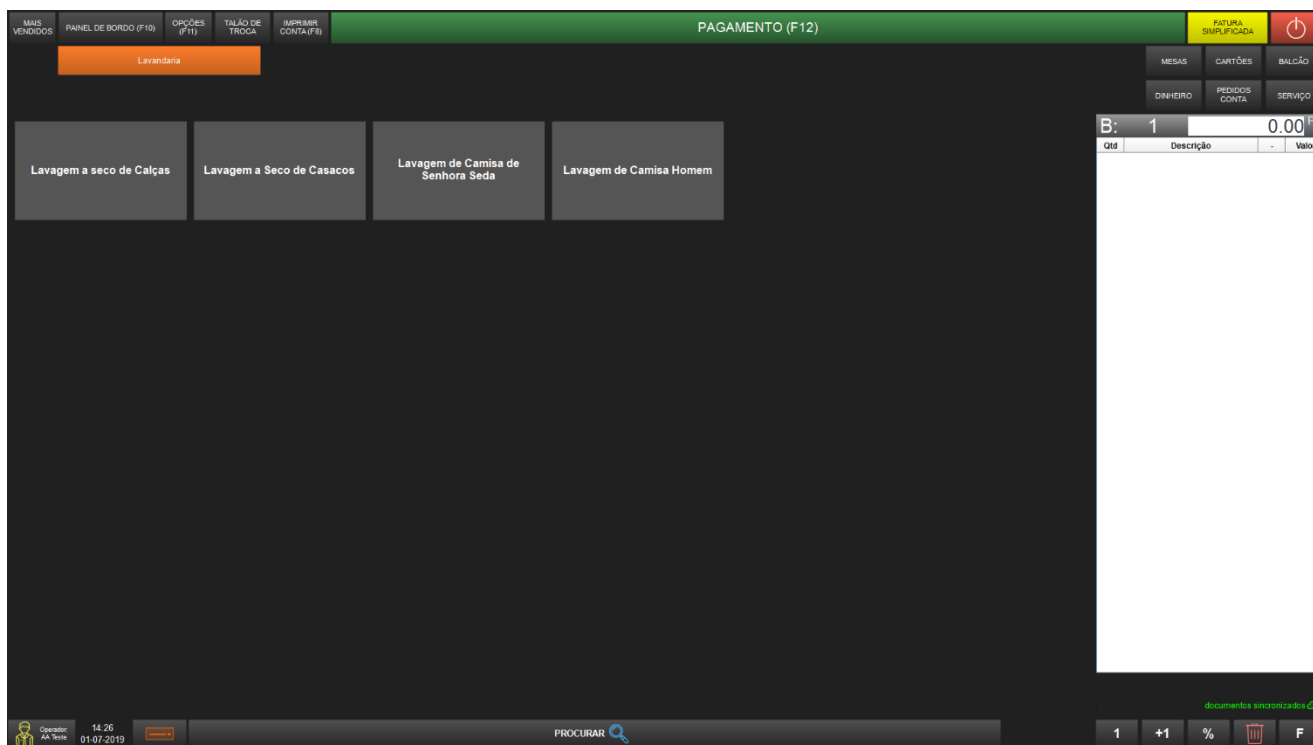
MAIS VENDIDOS | PAINEL DE BORDO (F10) | OPÇÕES (F11) | TALÃO DE TROCA | IMPRIMIR CONTA (F8) | PAGAMENTO (F12) | FATURA SIMPLIFICADA

Lavandaria

MESAS | CARTÕES | BALCÃO
DINHEIRO | PEDIDOS CONTA | SERVIÇO

Lavagem a seco de Calças
Lavagem a Seco de Casacos
Lavagem de Camisa de Senhora Seda
Lavagem de Camisa Homem

B: 1 0.00

| Qtd | Descrição | - | Valo |
|---|---|---|---|

documentos sincronizados

Operador: AA Teste
14:26
01-07-2019

PROCURAR

1 | +1 | % | F